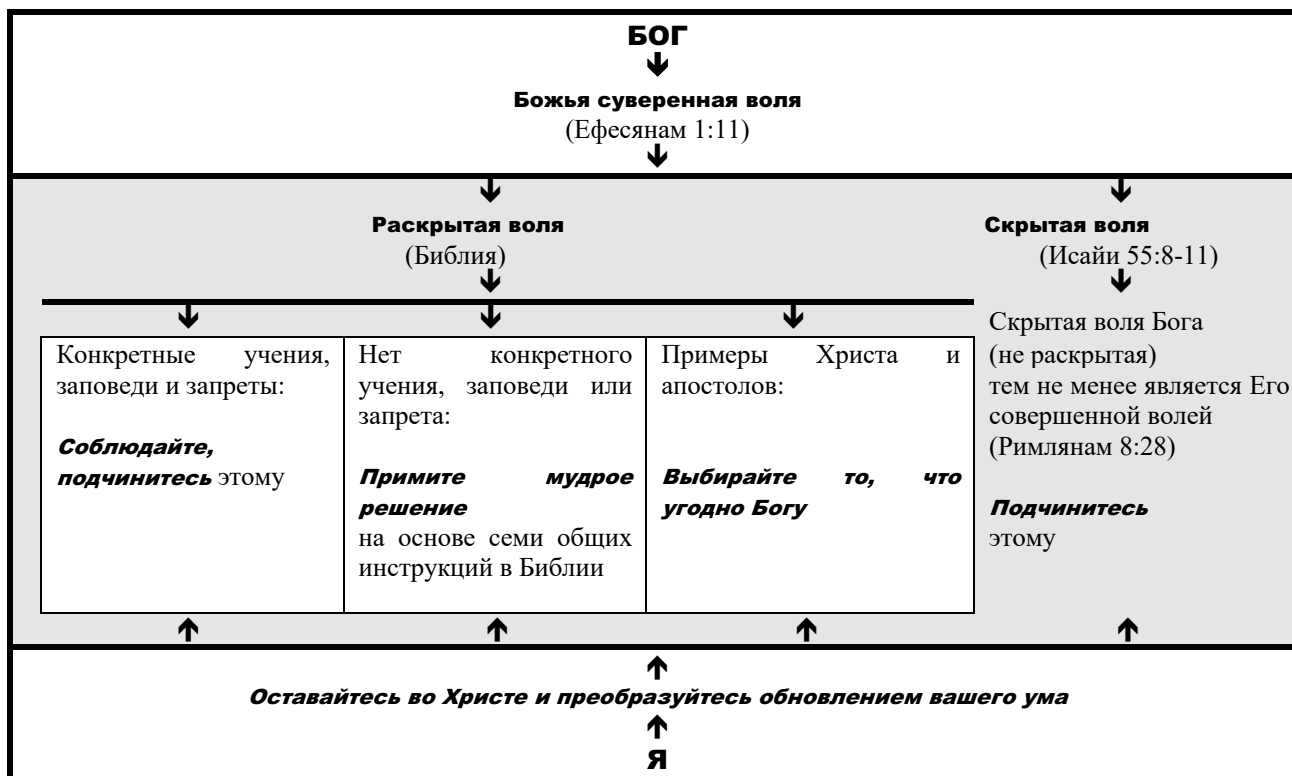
БОГ

Божья суверенная воля
(Ефесянам 1:11)

Раскрытая воля
(Библия)

Скрытая воля
(Исайи 55:8-11)

| Конкретные учения, заповеди и запреты: **Соблюдайте, подчинитесь** этому | Нет конкретного учения, заповеди или запрета: **Примите мудрое решение** на основе семи общих инструкций в Библии | Примеры Христа и апостолов: **Выбирайте то, что угодно Богу** |
|---|---|---|

Скрытая воля Бога (не раскрытая) тем не менее является Его совершенной волей (Римлянам 8:28)

**Подчинитесь** этому

Оставайтесь во Христе и преобразуйтесь обновлением вашего ума

Я